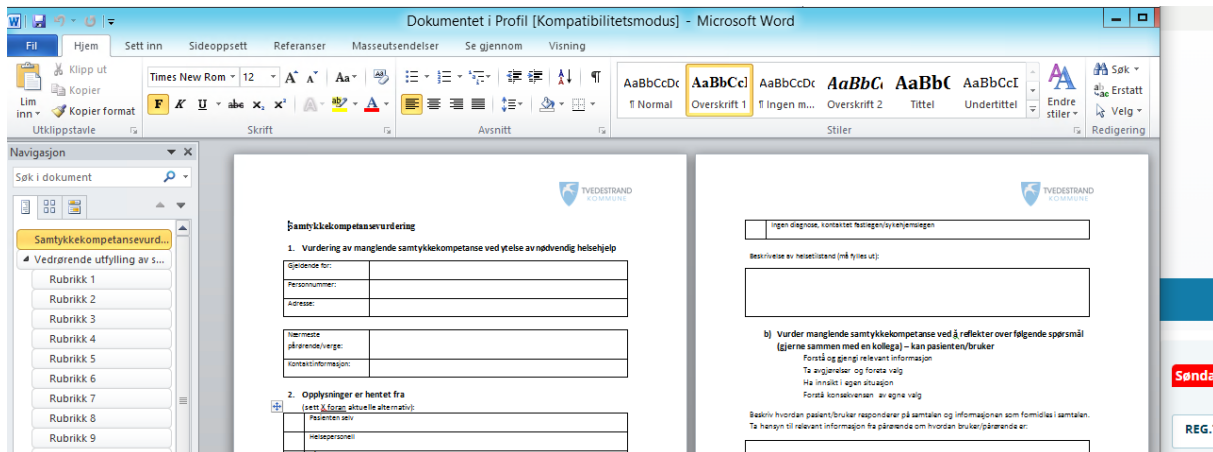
Dokumentet i Profil [Kompatibilitetsmodus] - Microsoft Word

Fil | Hjem | Sett inn | Sideoppsett | Referanser | Masseutsendelser | Se gjennom | Visning

Lim inn | Klipp ut | Kopier | Kopier format | Utklippstavle

Times New Rom | 12 | Aa | F | K | U | abe | $x_2$ | $x^2$ | A | Skrift

Avsnitt

AaBbCcDc ¶ Normal | AaBbCcl Overskrift 1 | AaBbCcDc ¶ Ingen m... | AaBbC Overskrift 2 | AaBbC Tittel | AaBbCcI Undertittel | Endre stiler | Stiler

Søk | Erstatt | Velg | Redigering

Navigasjon
Søk i dokument

Samtykkekompetansevurd...
Vedrørende utfylling av s...
Rubrikk 1
Rubrikk 2
Rubrikk 3
Rubrikk 4
Rubrikk 5
Rubrikk 6
Rubrikk 7
Rubrikk 8
Rubrikk 9

TVEDESTRAND KOMMUNE

Samtykkekompetansevurdering

1. Vurdering av manglende samtykkekompetanse ved ytelse av nødvendig helsehjelp

| Gjeldende for: | |
|---|---|
| Personnummer: | |
| Adresse: | |

| Nærmeste pårørende/verge: | |
|---|---|
| Kontaktinformasjon: | |

2. Opplysninger er hentet fra
(sett X foran aktuelle alternativ):

| | Pasienten selv |
|---|---|
| | Helsepersonell |

TVEDESTRAND KOMMUNE

| | Ingen diagnose, kontaktet fastlegen/sykehjemslegen |
|---|---|

Beskrivelse av helsetilstand (må fylles ut):

b) Vurder manglende samtykkekompetanse ved å reflekter over følgende spørsmål (gjerne sammen med en kollega) – kan pasienten/bruker
Forstå og gjengi relevant informasjon
Ta avgjørelser og foreta valg
Ha innsikt i egen situasjon
Forstå konsekvensen av egne valg

Beskriv hvordan pasient/bruker responderer på samtalen og informasjonen som formidles i samtalen. Ta hensyn til relevant informasjon fra pårørende om hvordan bruker/pårørende er:

Sønda
REG.